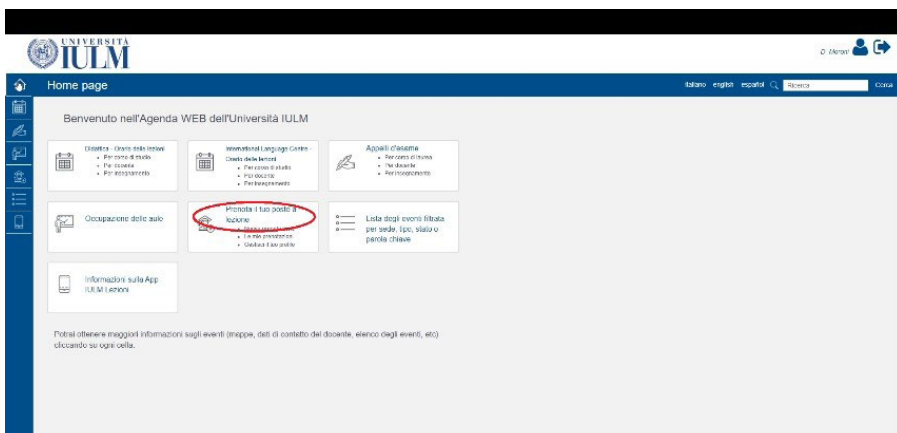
UNIVERSITÀ IULM

D. Ferrari

Home page

italiano english español Ricerca Cerca

Benvenuto nell'Agenda WEB dell'Università IULM

Didattica - Orario delle lezioni
- Per corso di studio
- Per docente
- Per insegnamento

International Language Centre - Orario delle lezioni
- Per corso di studio
- Per docente
- Per insegnamento

Appelli d'esame
- Per corso di laurea
- Per docente
- Per insegnamento

Occupazione delle aule

Prenota il tuo posto a lezione
- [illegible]
- Le mie prenotazioni
- Gestisci il tuo profilo

Lista degli eventi filtrata per sede, tipo, stato o parola chiave

Informazioni sulla App IULM Lezioni

Potrai ottenere maggiori informazioni sugli eventi (mappe, dati di contatto del docente, elenco degli eventi, etc) cliccando su ogni cella.